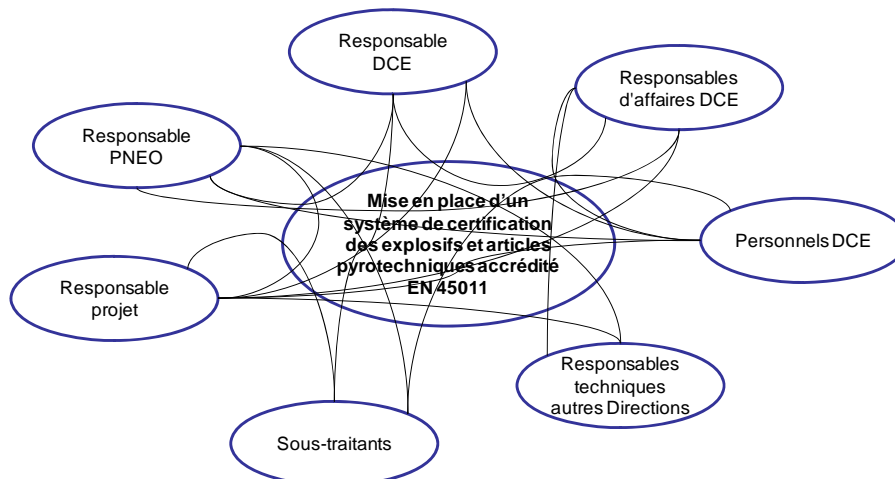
Responsable DCE

Responsables d'affaires DCE

Responsable PNEO

Mise en place d'un système de certification des explosifs et articles pyrotechniques accrédité EN 45011

Personnels DCE

Responsable projet

Responsables techniques autres Directions

Sous-traitants